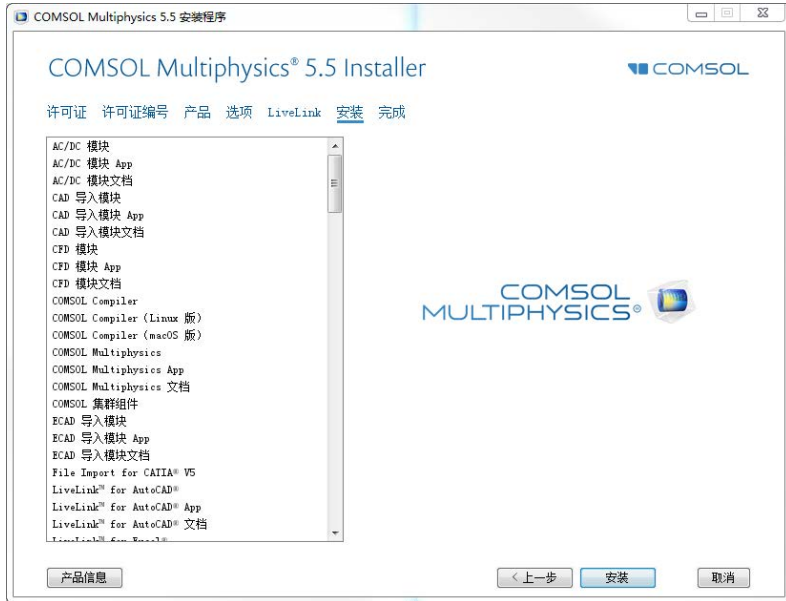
COMSOL Multiphysics 5.5 安装程序

COMSOL Multiphysics® 5.5 Installer

COMSOL

许可证 许可证编号 产品 选项 LiveLink 安装 完成

AC/DC 模块
AC/DC 模块 App
AC/DC 模块文档
CAD 导入模块
CAD 导入模块 App
CAD 导入模块文档
CFD 模块
CFD 模块 App
CFD 模块文档
COMSOL Compiler
COMSOL Compiler (Linux 版)
COMSOL Compiler (macOS 版)
COMSOL Multiphysics
COMSOL Multiphysics App
COMSOL Multiphysics 文档
COMSOL 集群组件
ECAD 导入模块
ECAD 导入模块 App
ECAD 导入模块文档
File Import for CATIA® V5
LiveLink™ for AutoCAD®
LiveLink™ for AutoCAD® App
LiveLink™ for AutoCAD® 文档
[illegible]

COMSOL MULTIPHYSICS®

产品信息

<上一步

安装

取消